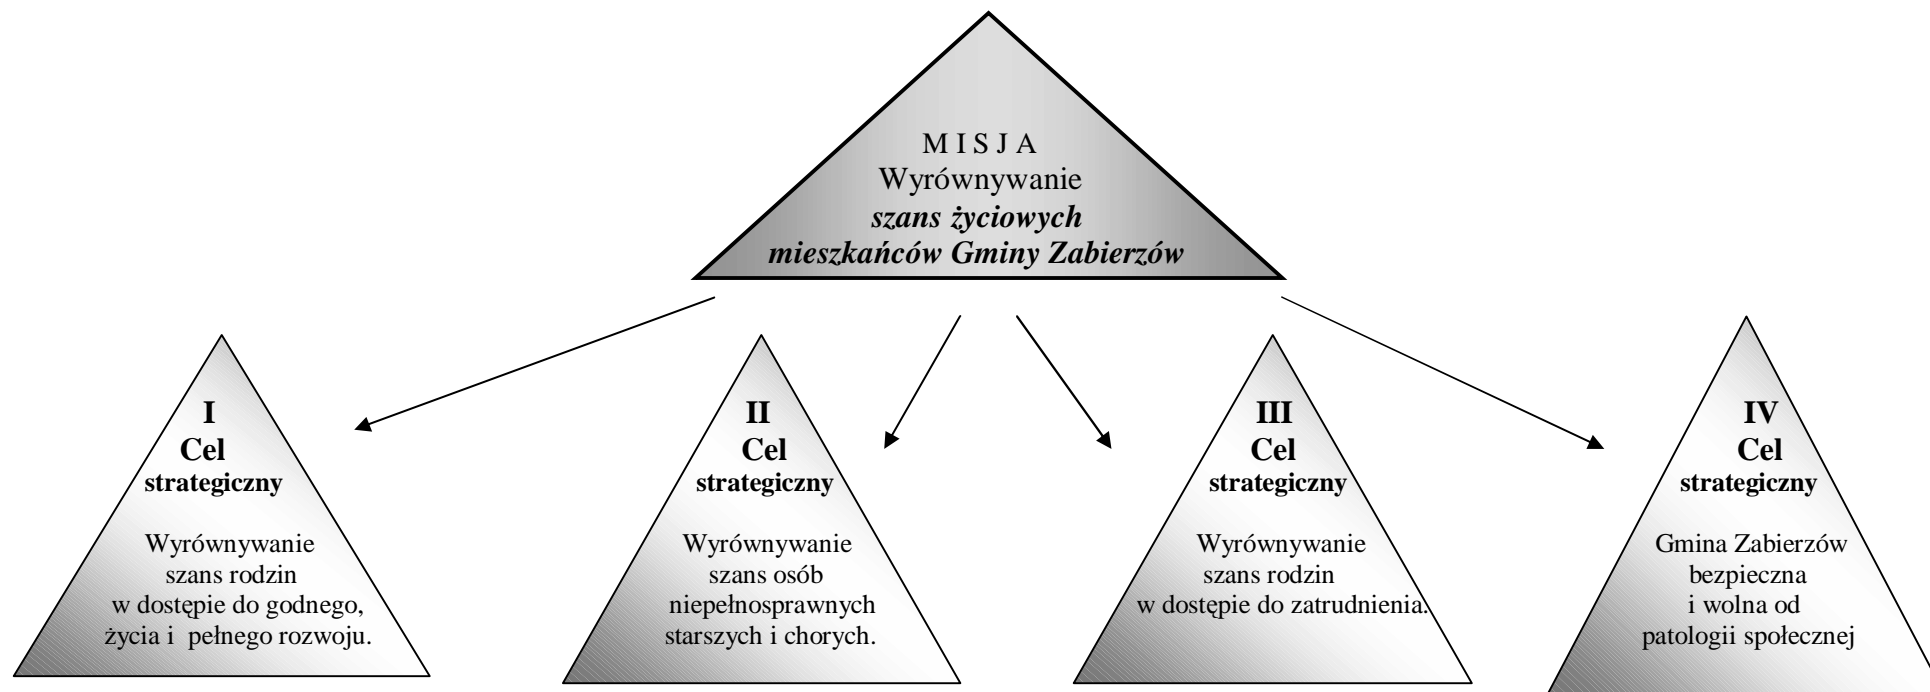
M I S J A
Wyrównywanie
***szans życiowych mieszkańców Gminy Zabierzów***

**I**
**Cel**
**strategiczny**

Wyrównywanie szans rodzin w dostępie do godnego, życia i pełnego rozwoju.

**II**
**Cel**
**strategiczny**

Wyrównywanie szans osób niepełnosprawnych starszych i chorych.

**III**
**Cel**
**strategiczny**

Wyrównywanie szans rodzin w dostępie do zatrudnienia.

**IV**
**Cel**
**strategiczny**

Gmina Zabierzów bezpieczna i wolna od patologii społecznej